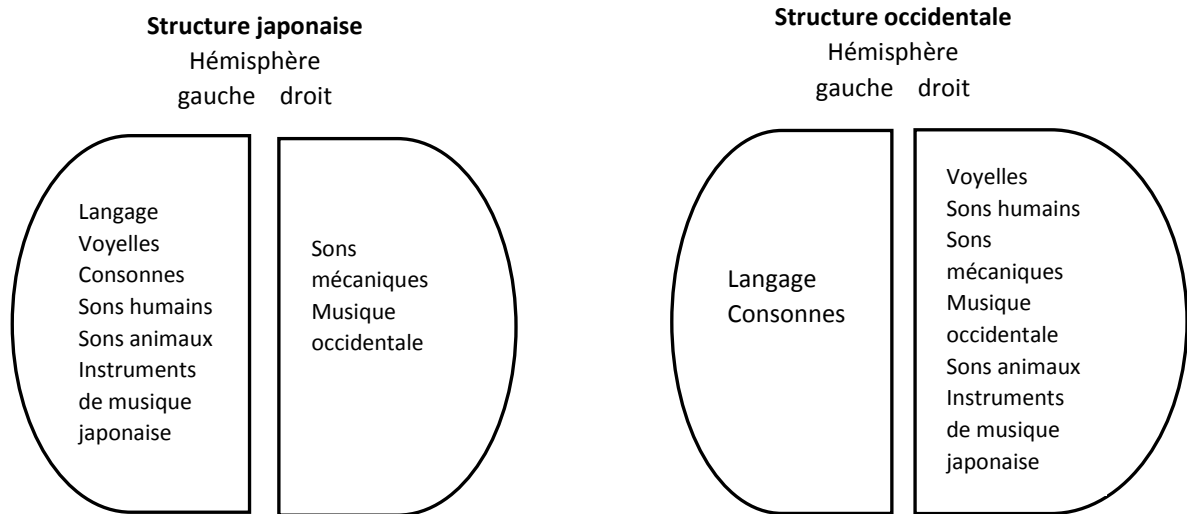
**Structure japonaise**
Hémisphère
gauche droit

Langage
Voyelles
Consonnes
Sons humains
Sons animaux
Instruments de musique japonaise

Sons mécaniques
Musique occidentale

**Structure occidentale**
Hémisphère
gauche droit

Langage
Consonnes

Voyelles
Sons humains
Sons mécaniques
Musique occidentale
Sons animaux
Instruments de musique japonaise